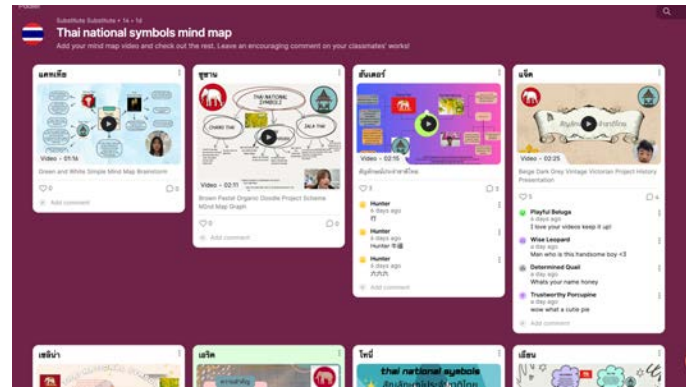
Padlet

Substitute Substitute • 1k • 1d

Thai national symbols mind map

Add your mind map video and check out the rest. Leave an encouraging comment on your classmates' works!

แคทเธีย

Video • 01:16

Green and White Simple Mind Map Brainstorm

♡0 ▢0

Add comment

ซูซาน

THAI NATIONAL SYMBOLS

CHANG THAI

SALA THAI

Video • 02:11

Brown Pastel Organic Doodle Project Scheme Mind Map Graph

♡0 ▢0

Add comment

อัมเตอร์

Video • 02:15

สัญลักษณ์ประจำชาติไทย

♡0 ▢3

Hunter
6 days ago
!!!

Hunter
6 days ago
Hunter 牛逼

Hunter
6 days ago
ก้าก้า

Add comment

แจ็ค

Video • 02:25

Beige Dark Grey Vintage Victorian Project History Presentation

♡0 ▢4

Playful Beluga
6 days ago
I love your videos keep it up!

Wise Leopard
6 days ago
Man who is this handsome boy <3

Determined Quail
6 days ago
Whats your name honey

Trustworthy Porcupine
6 days ago
wow what a cutie pie

Add comment

เซลีน่า

เอวิส

โทบี้

thai national symbols

สัญลักษณ์ประจำชาติไทย

เอียน